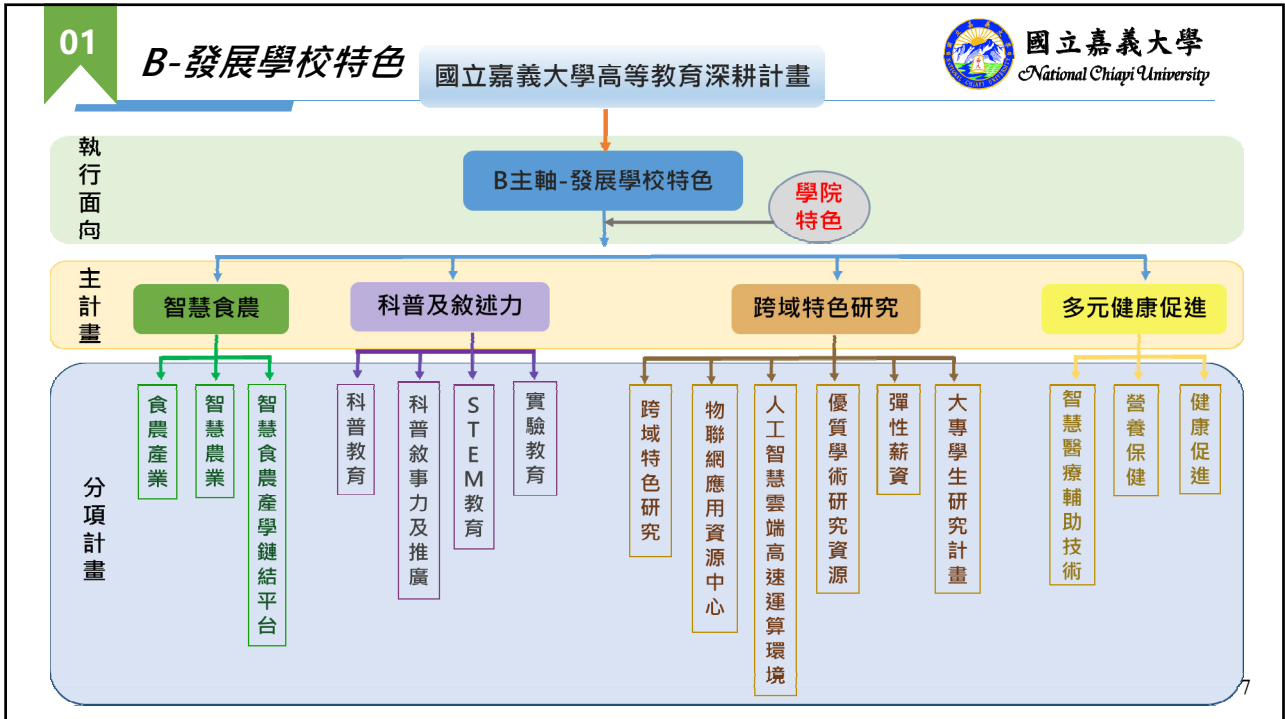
01

B-發展學校特色

國立嘉義大學高等教育深耕計畫

國立嘉義大學
National Chiayi University

執行面向

B主軸-發展學校特色

學院特色

主計畫

智慧食農

科普及敘述力

跨域特色研究

多元健康促進

分項計畫

食農產業

智慧農業

智慧食農產學鏈結平台

科普教育

科普敘事力及推廣

STEM教育

實驗教育

跨域特色研究

物聯網應用資源中心

人工智慧雲端高速運算環境

優質學術研究資源

彈性薪資

大專學生研究計畫

智慧醫療輔助技術

營養保健

健康促進

7